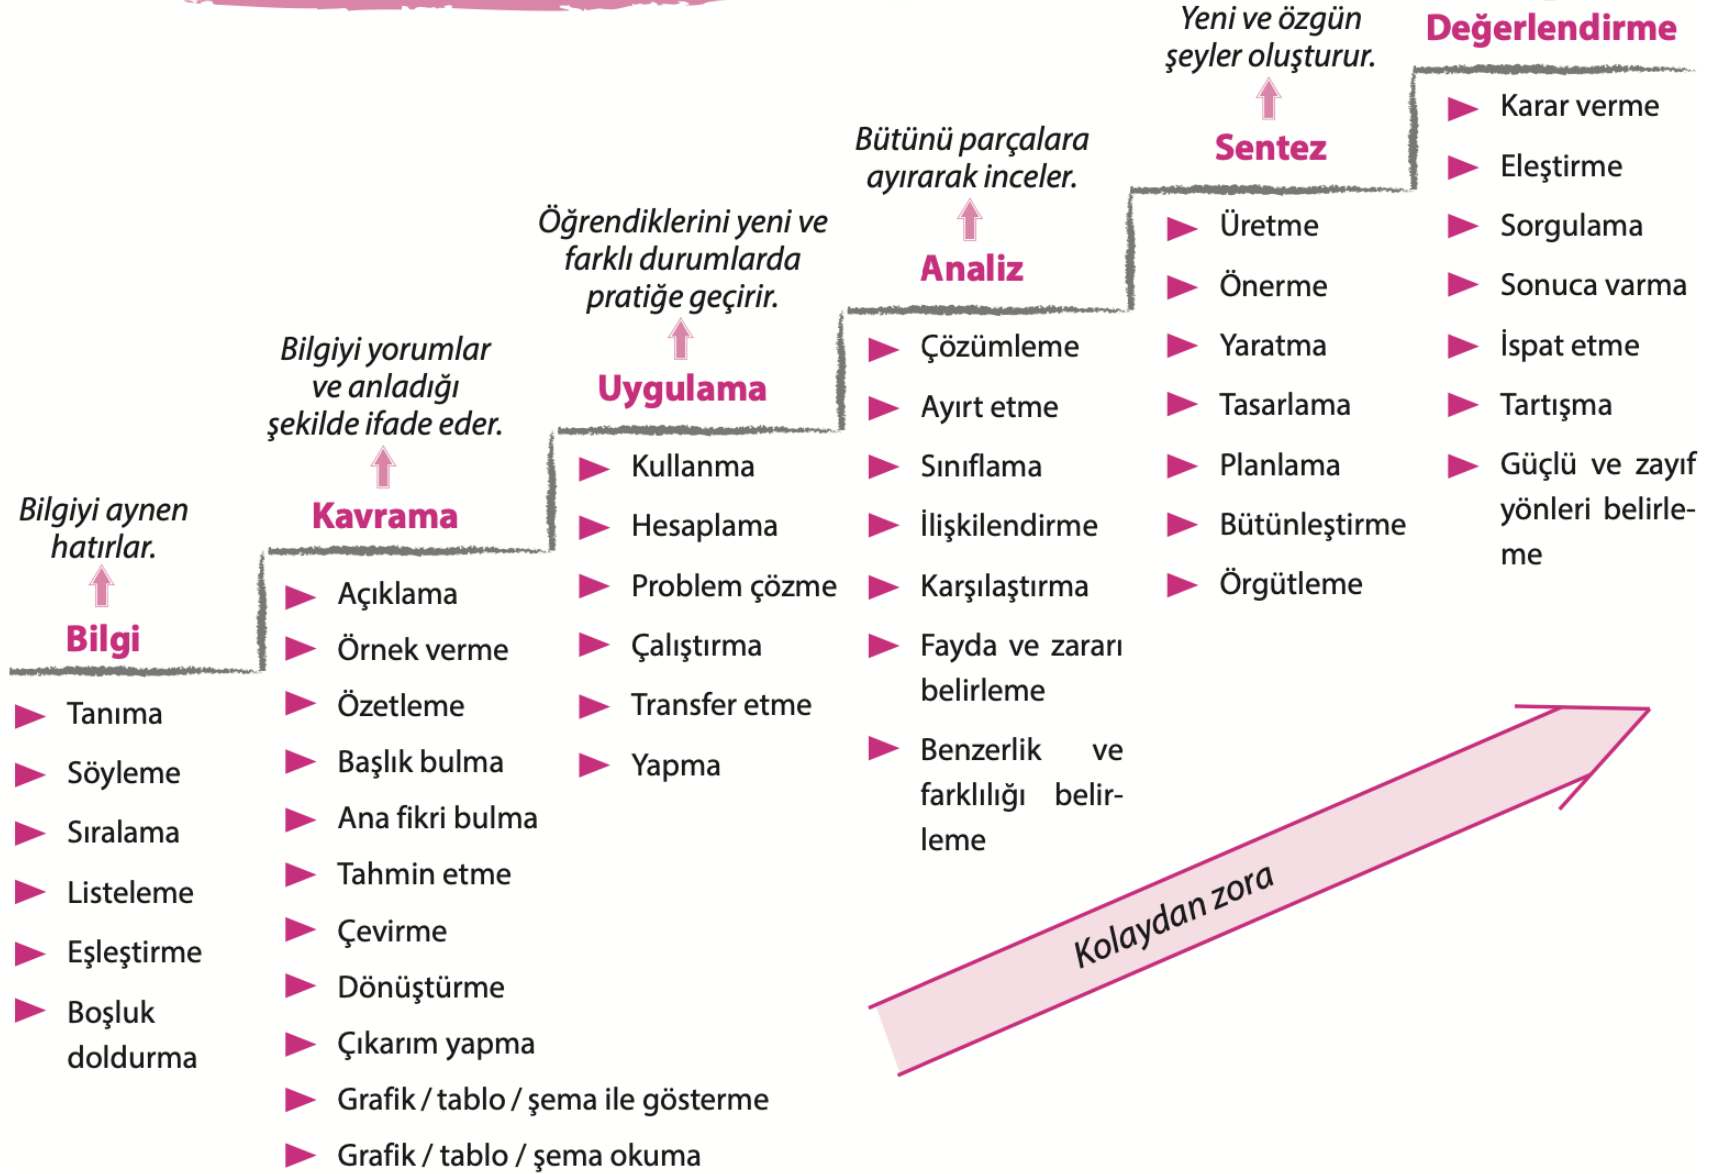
Bilgiyi aynen hatırlar.

Bilgi

- Tanıma
- Söyleme
- Sıralama
- Listeleme
- Eşleştirme
- Boşluk doldurma

Bilgiyi yorumlar ve anladığı şekilde ifade eder.

Kavrama

- Açıklama
- Örnek verme
- Özetleme
- Başlık bulma
- Ana fikri bulma
- Tahmin etme
- Çevirme
- Dönüştürme
- Çıkarım yapma
- Grafik / tablo / şema ile gösterme
- Grafik / tablo / şema okuma

Öğrendiklerini yeni ve farklı durumlarda pratiğe geçirir.

Uygulama

- Kullanma
- Hesaplama
- Problem çözme
- Çalıştırma
- Transfer etme
- Yapma

Bütünü parçalara ayırarak inceler.

Analiz

- Çözümleme
- Ayırt etme
- Sınıflama
- İlişkilendirme
- Karşılaştırma
- Fayda ve zararı belirleme
- Benzerlik ve farklılığı belirleme

Yeni ve özgün şeyler oluşturur.

Sentez

- Üretme
- Önerme
- Yaratma
- Tasarlama
- Planlama
- Bütünleştirme
- Örgütleme

Değerlendirme

- Karar verme
- Eleştirme
- Sorgulama
- Sonuca varma
- İspat etme
- Tartışma
- Güçlü ve zayıf yönleri belirleme

Kolaydan zora